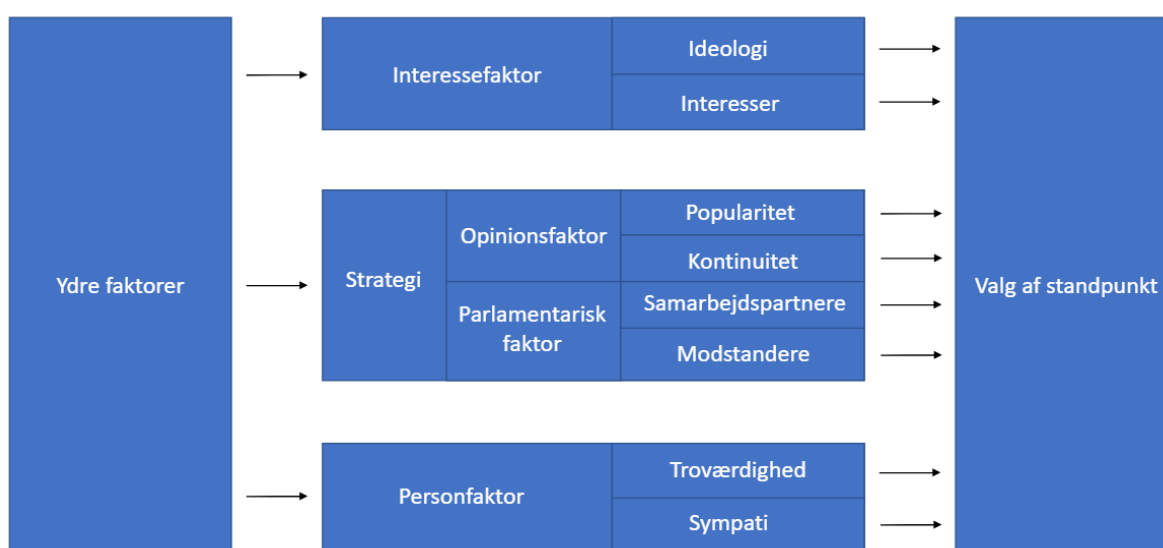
Ydre faktorer

Interessefaktor

Ideologi

Interesser

Strategi

Opinionsfaktor

Popularitet

Kontinuitet

Parlamentarisk faktor

Samarbejdspartnere

Modstandere

Personfaktor

Troværdighed

Sympati

Valg af standpunkt